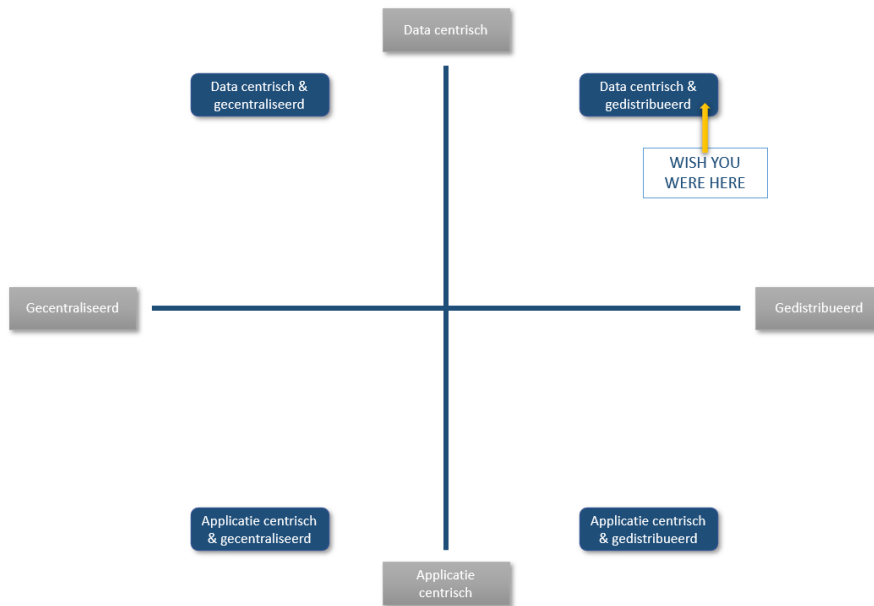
Data centrisch

Data centrisch & gecentraliseerd

Data centrisch & gedistribueerd

WISH YOU WERE HERE

Gecentraliseerd

Gedistribueerd

Applicatie centrisch & gecentraliseerd

Applicatie centrisch & gedistribueerd

Applicatie centrisch